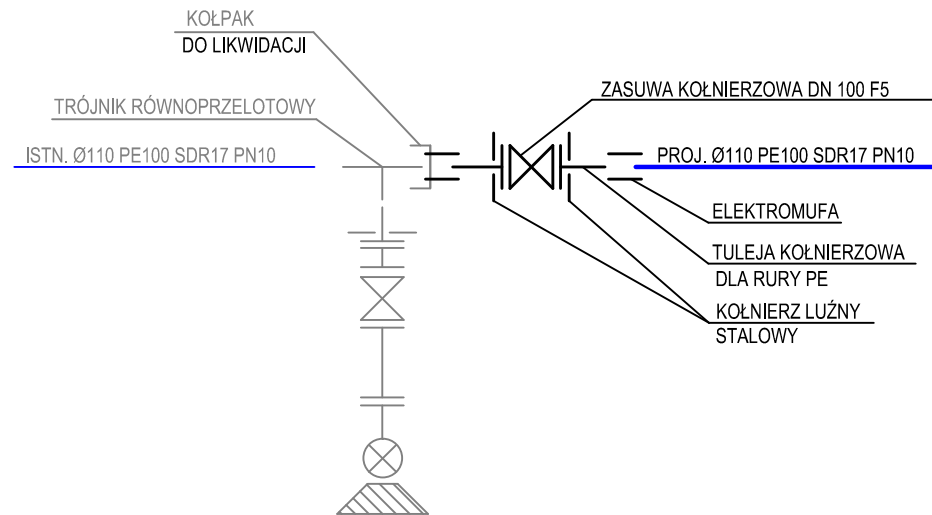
KOŁPAK
DO LIKWIDACJI

TRÓJNIK RÓWNOPRZELOTOWY

ISTN. Ø110 PE100 SDR17 PN10

ZASUWA KOŁNIERZOWA DN 100 F5

PROJ. Ø110 PE100 SDR17 PN10

ELEKTROMUFA

TULEJA KOŁNIERZOWA
DLA RURY PE

KOŁNIERZ LUŹNY
STALOWY